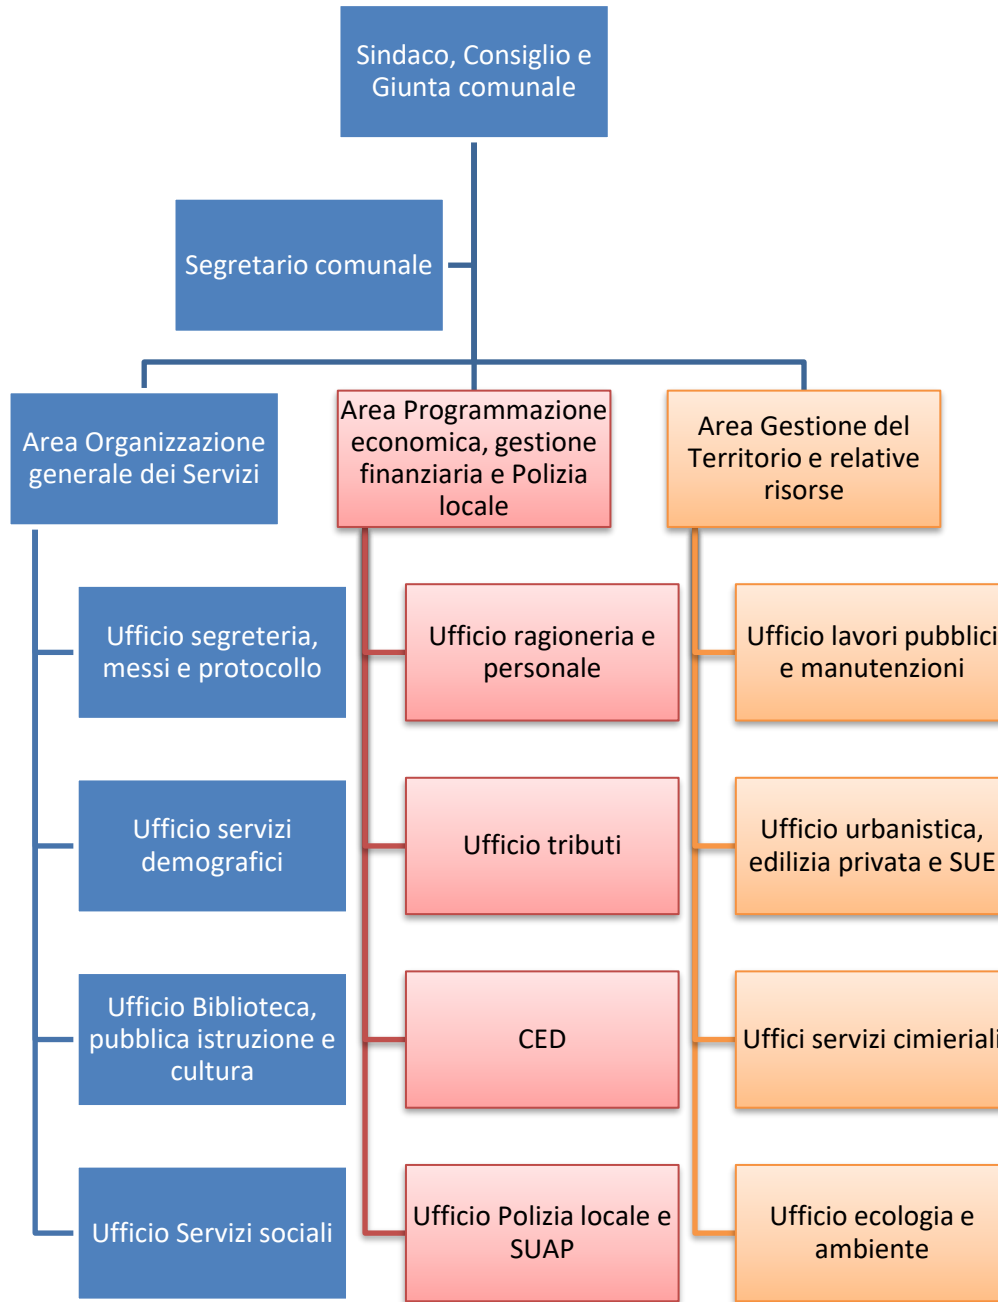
Sindaco, Consiglio e Giunta comunale

Segretario comunale

Area Organizzazione generale dei Servizi

Area Programmazione economica, gestione finanziaria e Polizia locale

Area Gestione del Territorio e relative risorse

Ufficio segreteria, messi e protocollo

Ufficio servizi demografici

Ufficio Biblioteca, pubblica istruzione e cultura

Ufficio Servizi sociali

Ufficio ragioneria e personale

Ufficio tributi

CED

Ufficio Polizia locale e SUAP

Ufficio lavori pubblici e manutenzioni

Ufficio urbanistica, edilizia privata e SUE

Uffici servizi cimieriali

Ufficio ecologia e ambiente